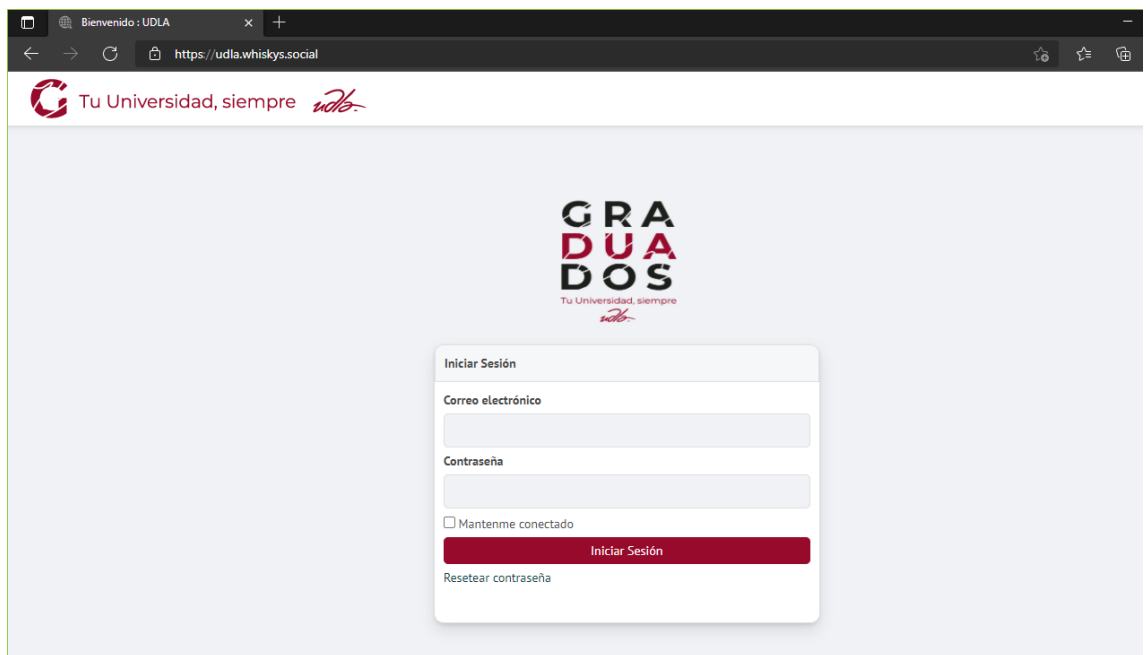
Bienvenido : UDLA
×
+
https://udla.whiskys.social

Tu Universidad, siempre udla

GRA
DUA
DOS
Tu Universidad, siempre
udla

Iniciar Sesión

Correo electrónico

Contraseña

Mantenme conectado

Iniciar Sesión

Resetear contraseña